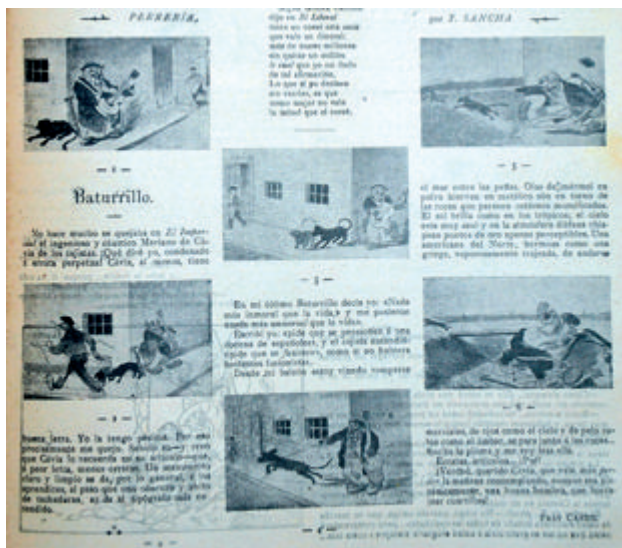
PERRERÍA,

por T. SANCHA

dijo en El Liberal
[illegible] que vale un dineral;
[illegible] millones
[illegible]
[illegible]
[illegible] afirmación.
Lo que sí yo deduzco
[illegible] que
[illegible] no vale
la salud que el cuesti.

— 1 —

Baturrillo.

Se hace mucho se queja en El Imparcial el ingenioso y chistico Mariano de Cavia de los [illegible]. ¡Qué dirá yo, condenado á censura perpetua! Cavia, al menos, tiene

— 2 —

— 3 —

el mar entre las peñas. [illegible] pobre bravo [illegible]

— 4 —

En mi último Baturrillo decía yo: «Nada más inmoral que la vida», y mi posterior nada más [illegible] que la vida.

Desde mi balcón estoy viendo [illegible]

— 5 —

buena letra. Yo la tengo pésima. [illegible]

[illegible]

¡Vaya, querido Cavia, que vale más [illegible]

FRAY CANDIL

— 6 —